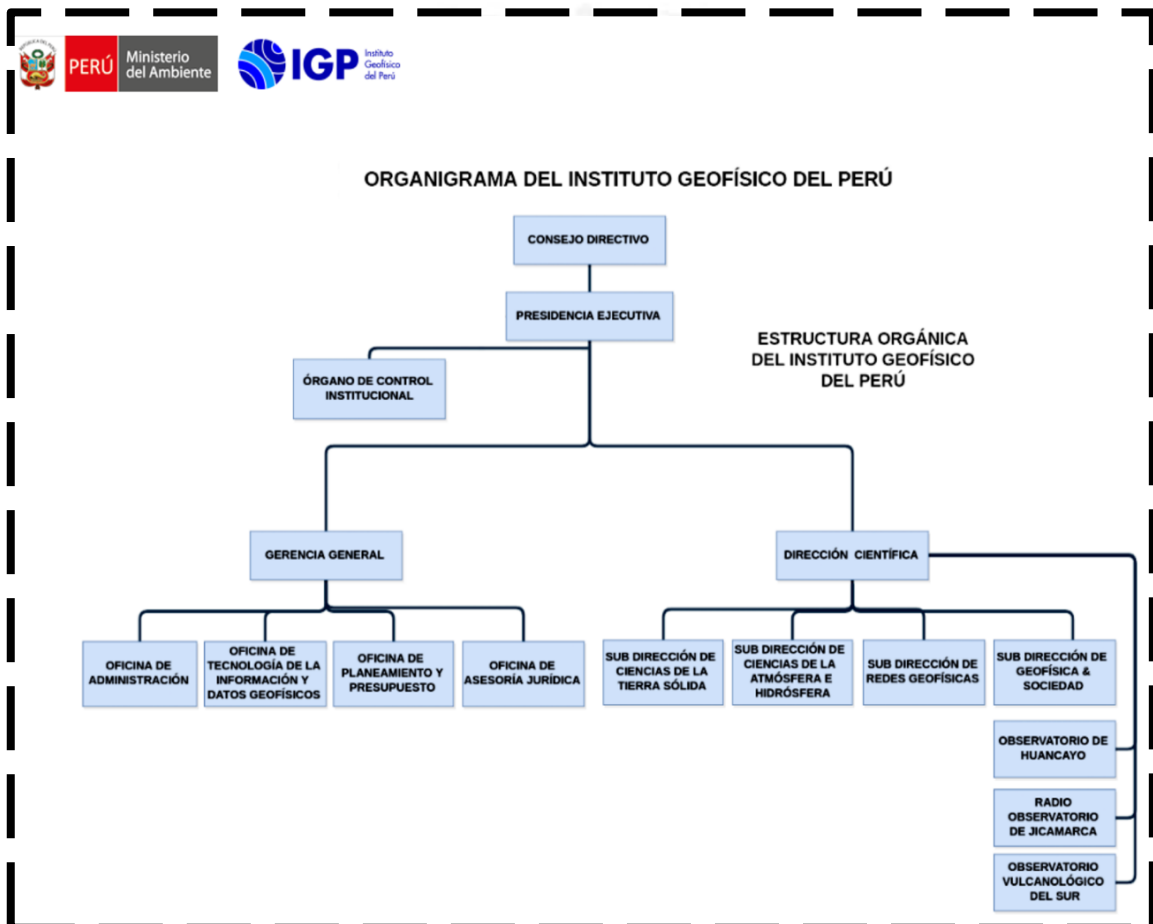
PERÚ Ministerio del Ambiente

IGP Instituto Geofísico del Perú

ORGANIGRAMA DEL INSTITUTO GEOFÍSICO DEL PERÚ

CONSEJO DIRECTIVO

PRESIDENCIA EJECUTIVA

ESTRUCTURA ORGÁNICA DEL INSTITUTO GEOFÍSICO DEL PERÚ

ÓRGANO DE CONTROL INSTITUCIONAL

GERENCIA GENERAL

DIRECCIÓN CIENTÍFICA

OFICINA DE ADMINISTRACIÓN

OFICINA DE TECNOLOGÍA DE LA INFORMACIÓN Y DATOS GEOFÍSICOS

OFICINA DE PLANEAMIENTO Y PRESUPUESTO

OFICINA DE ASESORÍA JURÍDICA

SUB DIRECCIÓN DE CIENCIAS DE LA TIERRA SÓLIDA

SUB DIRECCIÓN DE CIENCIAS DE LA ATMÓSFERA E HIDRÓSFERA

SUB DIRECCIÓN DE REDES GEOFÍSICAS

SUB DIRECCIÓN DE GEOFÍSICA & SOCIEDAD

OBSERVATORIO DE HUANCAYO

RADIO OBSERVATORIO DE JICAMARCA

OBSERVATORIO VULCANOLÓGICO DEL SUR